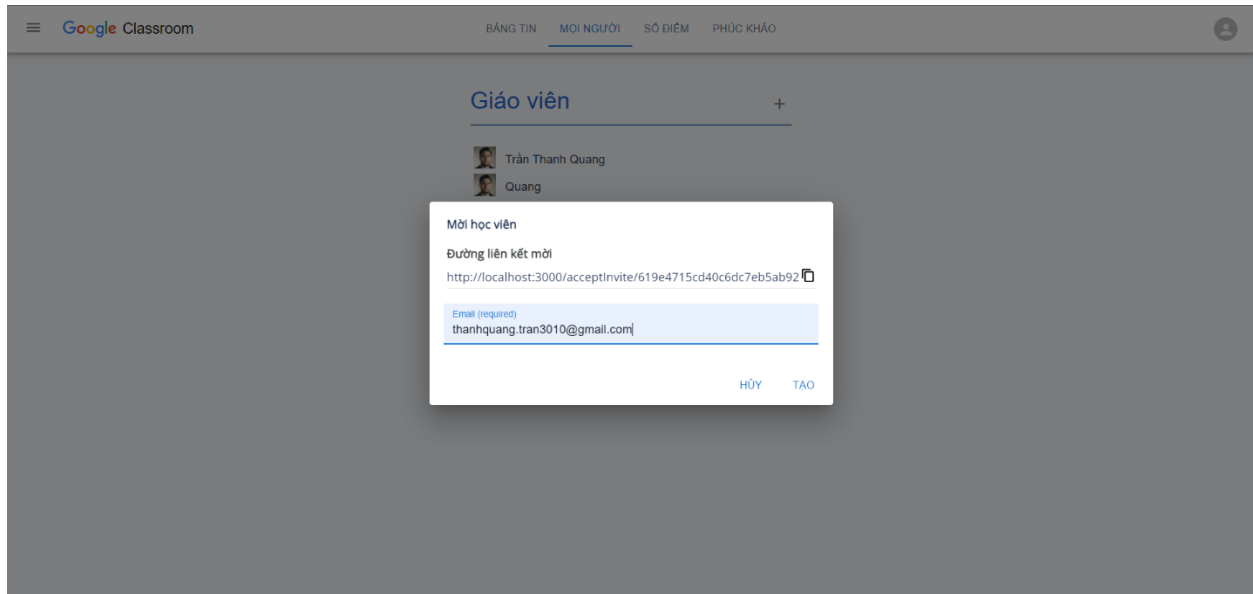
Google Classroom

BẢNG TIN MỌI NGƯỜI SỔ ĐIỂM PHÚC KHẢO

Giáo viên +

Trần Thanh Quang
Quang

Mời học viên

Đường liên kết mời
http://localhost:3000/acceptInvite/619e4715cd40c6dc7eb5ab92

Email (required)
thanhquang.tran3010@gmail.com

HỦY TAO